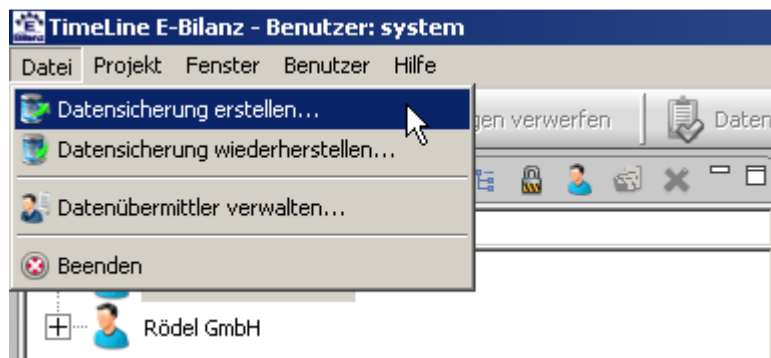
TimeLine E-Bilanz - Benutzer: system

Datei Projekt Fenster Benutzer Hilfe

Datensicherung erstellen...

Datensicherung wiederherstellen...

Datenübermittler verwalten...

Beenden

gen verwerfen

Daten

Rödel GmbH